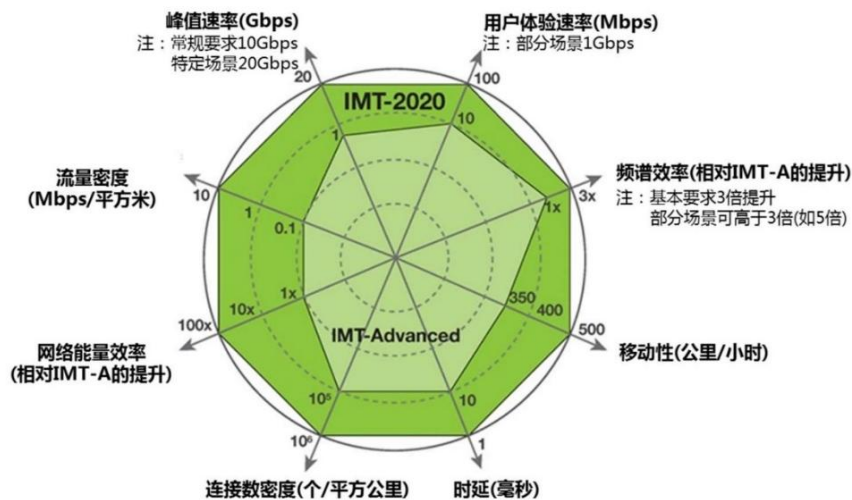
峰值速率(Gbps)
注：常规要求10Gbps
特定场景20Gbps

用户体验速率(Mbps)
注：部分场景1Gbps

IMT-2020

20
1
100
10

频谱效率(相对IMT-A的提升)
注：基本要求3倍提升
部分场景可高于3倍(如5倍)

3x
1x

流量密度
(Mbps/平方米)

10
1
0.1

350
400
500

移动性(公里/小时)

1x
10x
100x

网络能量效率
(相对IMT-A的提升)

IMT-Advanced

$10^5$
$10^6$
10
1

连接数密度(个/平方公里)

时延(毫秒)